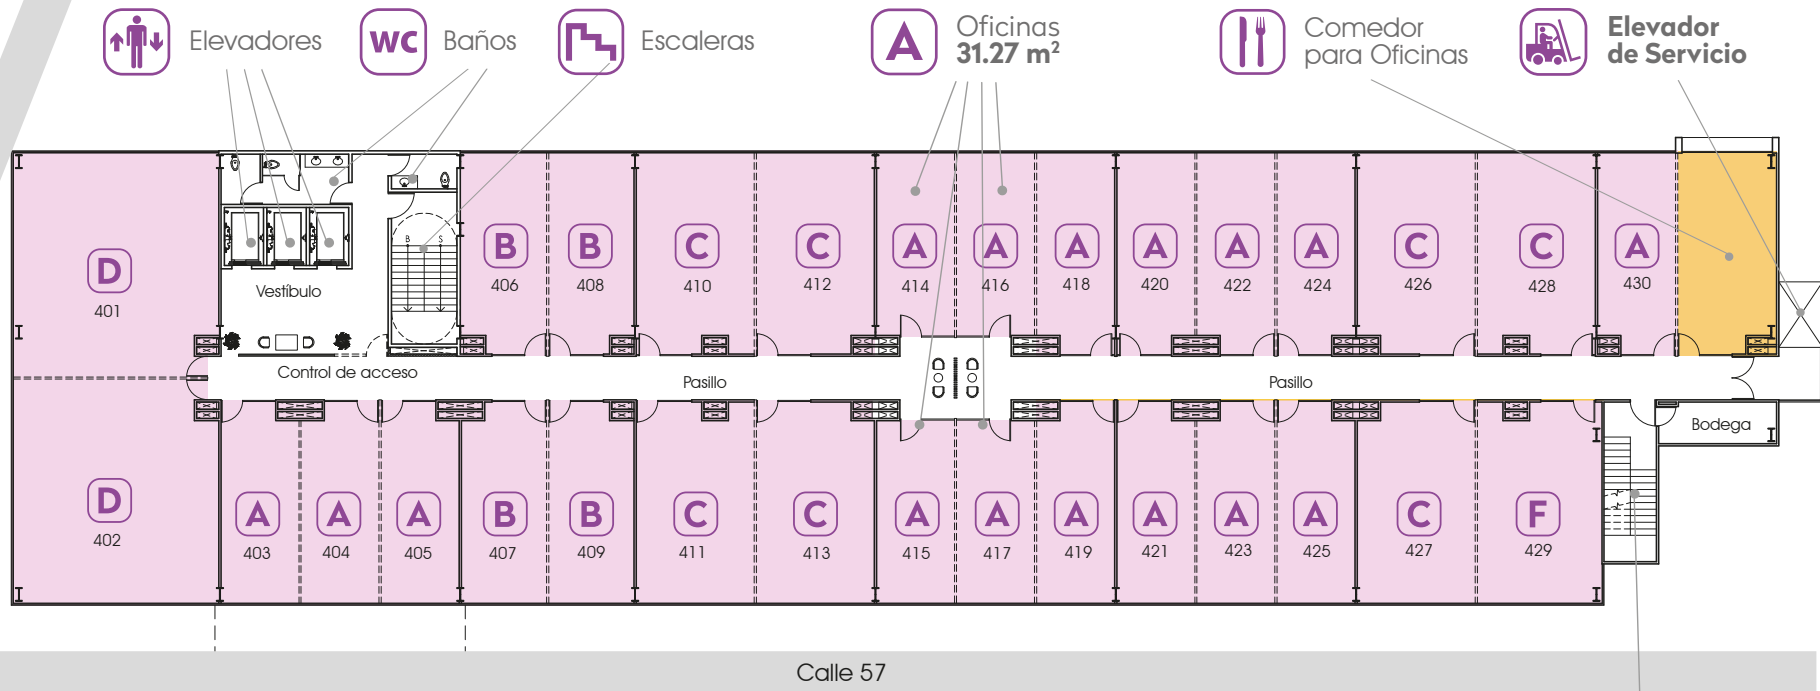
Elevadores

WC Baños

Escaleras

A Oficinas 31.27 m²

Comedor para Oficinas

Elevador de Servicio

D 401

Vestíbulo

B 406

B 408

C 410

C 412

A 414

A 416

A 418

A 420

A 422

A 424

C 426

C 428

A 430

Control de acceso

Pasillo

Pasillo

Bodega

D 402

A 403

A 404

A 405

B 407

B 409

C 411

C 413

A 415

A 417

A 419

A 421

A 423

A 425

C 427

F 429

Calle 57